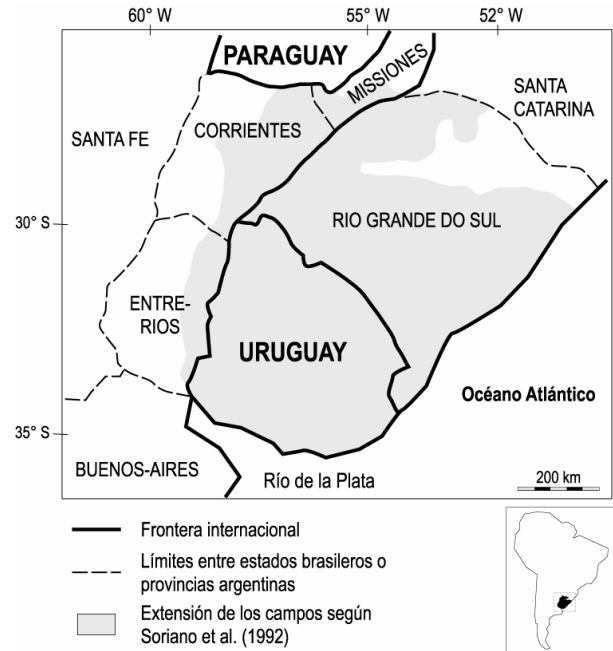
60° W
55° W
52° W

PARAGUAY
MISSIONES
SANTA CATARINA
SANTA FE
CORRIENTES
30° S
RIO GRANDE DO SUL
ENTRE-RIOS
URUGUAY
Océano Atlántico
35° S
BUENOS-AIRES
Río de la Plata
200 km

Frontera internacional
Límites entre estados brasileros o provincias argentinas
Extensión de los campos según Soriano et al. (1992)